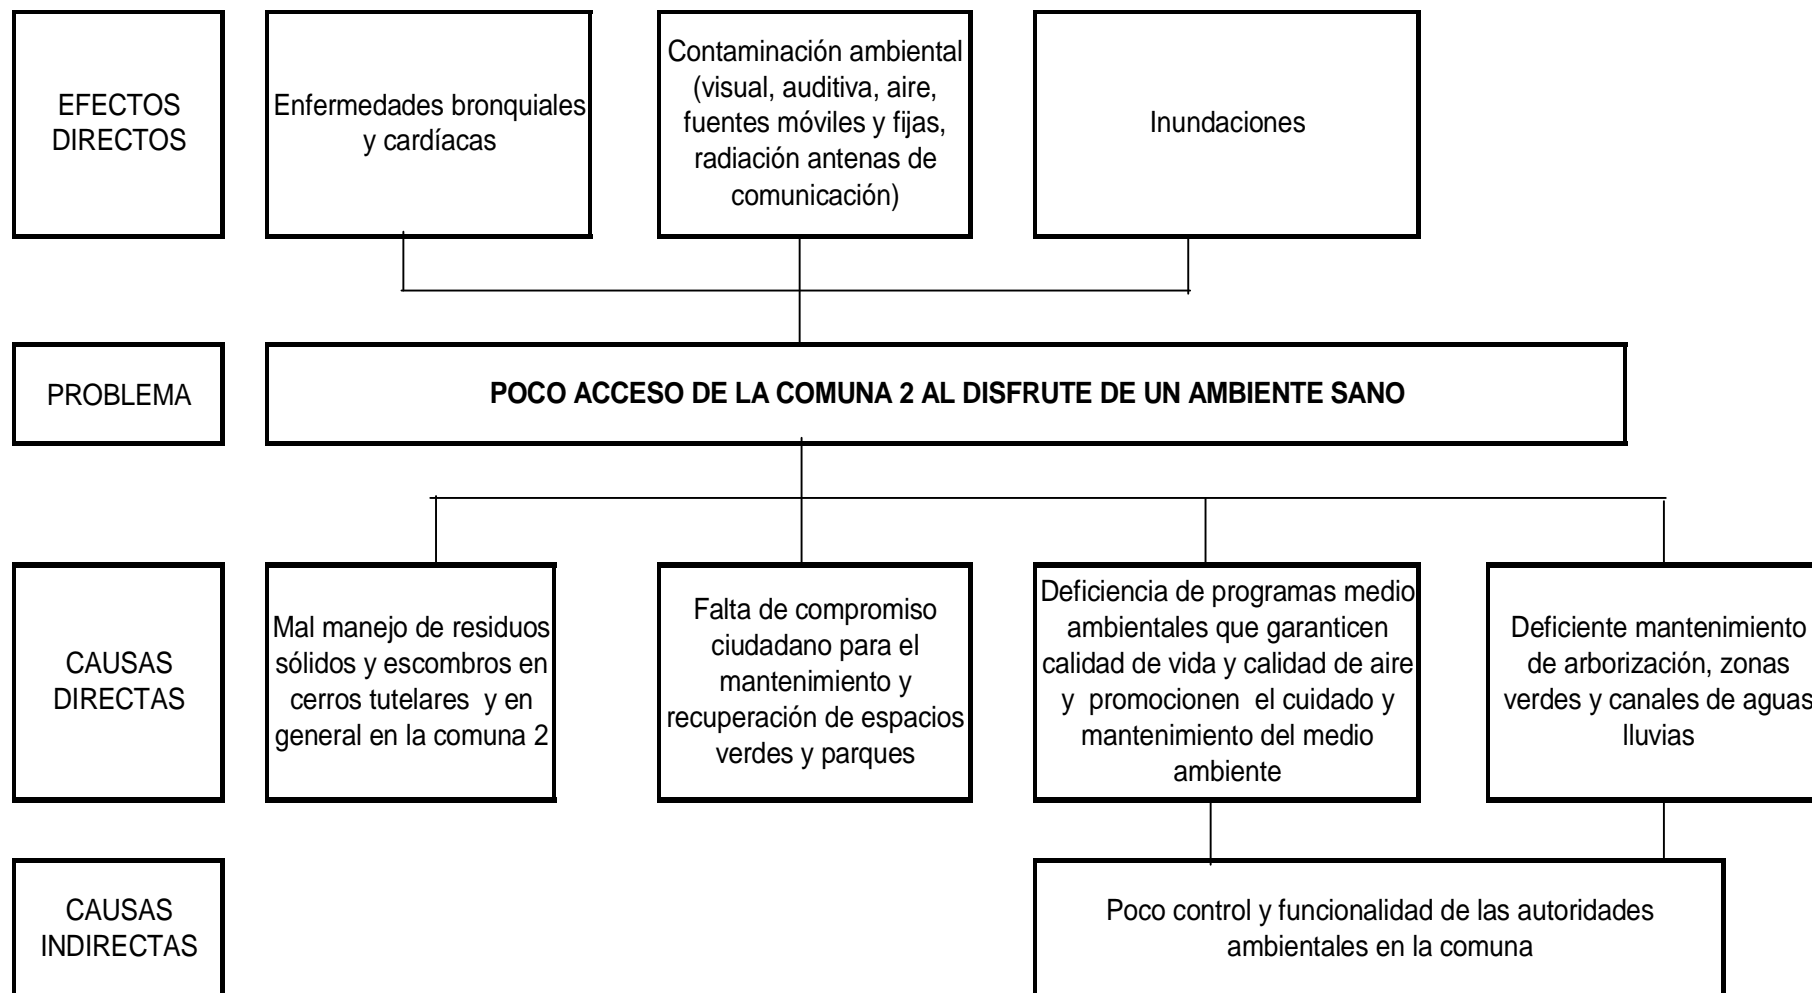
EFECTOS DIRECTOS

Enfermedades bronquiales y cardíacas

Contaminación ambiental (visual, auditiva, aire, fuentes móviles y fijas, radiación antenas de comunicación)

Inundaciones

PROBLEMA

POCO ACCESO DE LA COMUNA 2 AL DISFRUTE DE UN AMBIENTE SANO

CAUSAS DIRECTAS

Mal manejo de residuos sólidos y escombros en cerros tutelares y en general en la comuna 2

Falta de compromiso ciudadano para el mantenimiento y recuperación de espacios verdes y parques

Deficiencia de programas medio ambientales que garanticen calidad de vida y calidad de aire y promocionen el cuidado y mantenimiento del medio ambiente

Deficiente mantenimiento de arborización, zonas verdes y canales de aguas lluvias

CAUSAS INDIRECTAS

Poco control y funcionalidad de las autoridades ambientales en la comuna